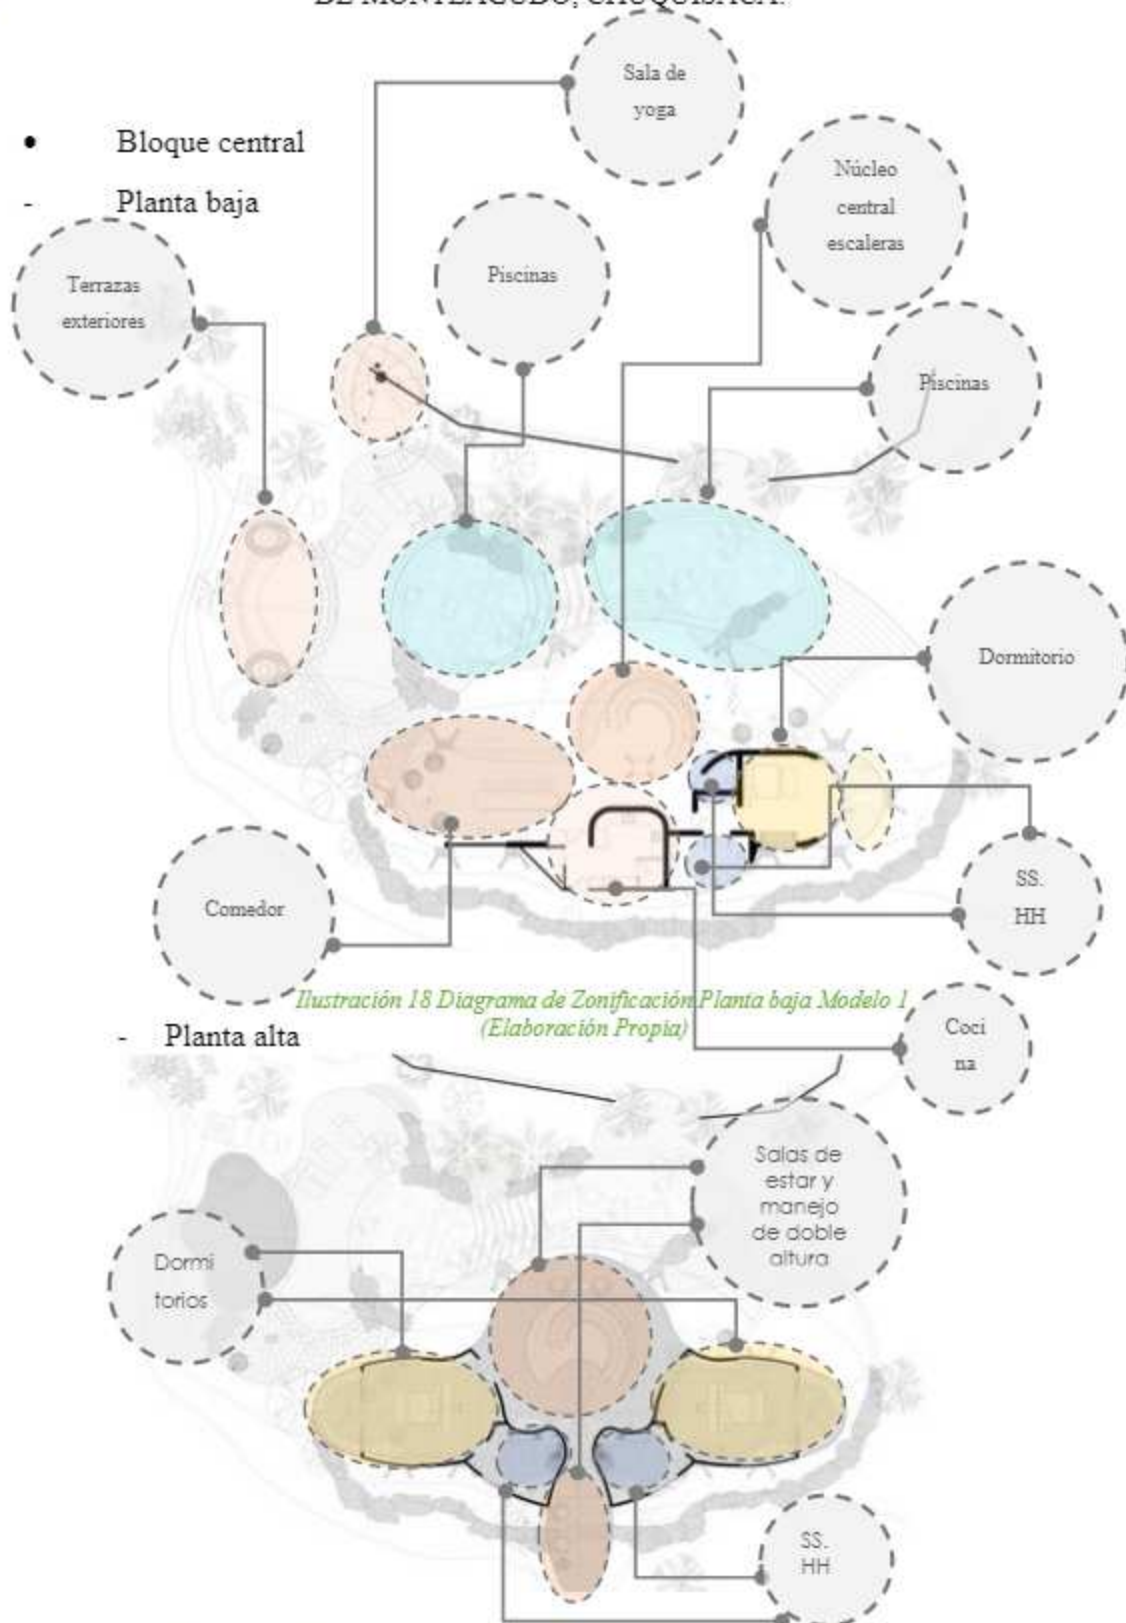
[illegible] DE MONTEAGUDO, CHUQUISACA.

• Bloque central

- Planta baja

Sala de yoga

Núcleo central escaleras

Piscinas

Terrazas exteriores

Piscinas

Dormitorio

Comedor

SS. HH

Ilustración 18 Diagrama de Zonificación Planta baja Modelo 1 (Elaboración Propia)

Coci na

- Planta alta

Salas de estar y manejo de doble altura

Dormi torios

SS. HH